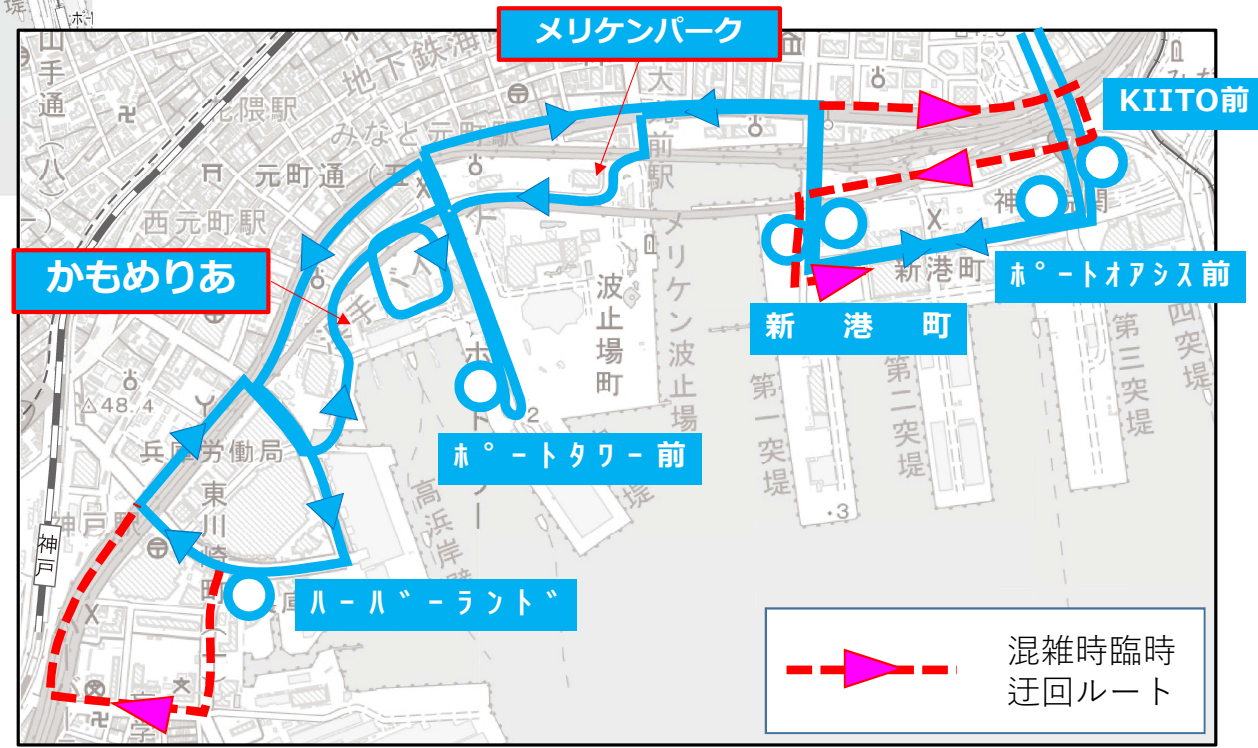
メリケンパーク

KIITO前

かもめりあ

新　港　町

ポートオアシス前

ポートタワー前

ハーバーランド

混雑時臨時
迂回ルート

山手通
元町通
西元町駅
元町駅
地下鉄海岸線
みなと元町駅
波止場町
メリケン波止場
新港町
第一突堤
第二突堤
第三突堤
第四突堤
兵庫労働局
東川崎町
神戸駅
神戸
高浜岸壁
48.4